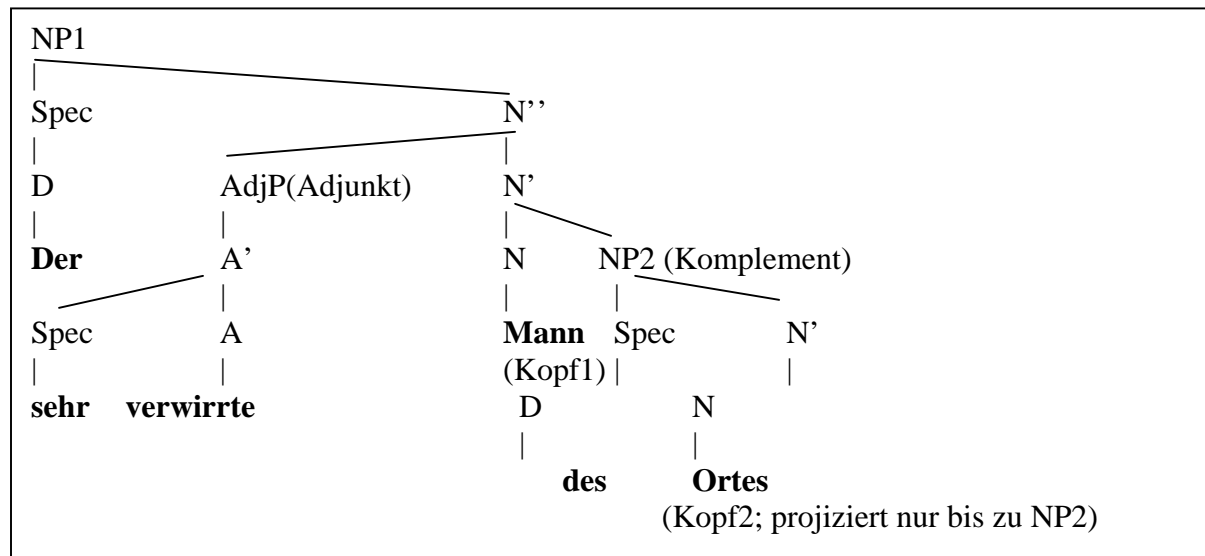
NP1
|
Spec N''
| |
D AdjP(Adjunkt) N'
| | |
**Der** A' N NP2 (Komplement)
| | |
Spec A **Mann** Spec N'
| | (Kopf1) | |
**sehr** **verwirrte** D N
| |
**des** **Ortes**
(Kopf2; projiziert nur bis zu NP2)